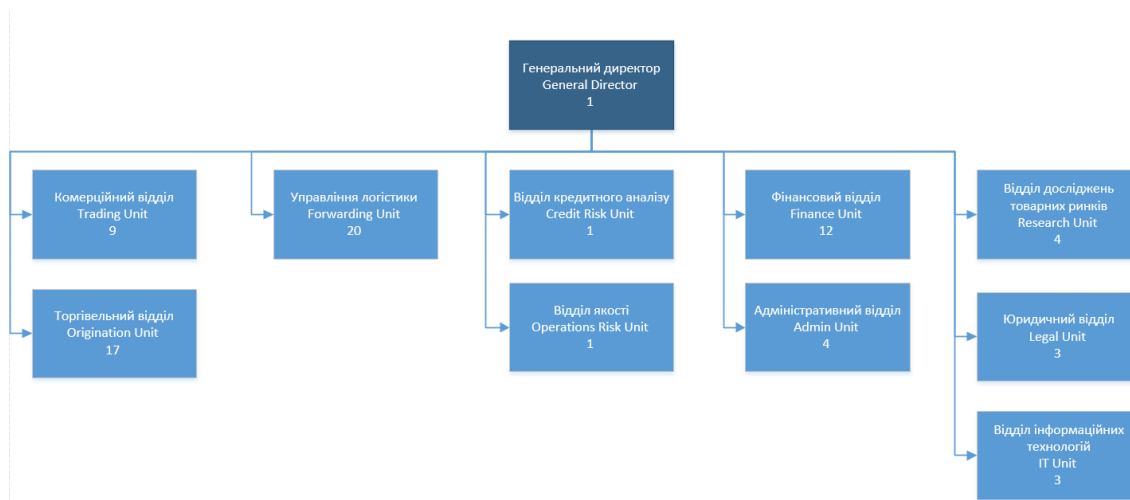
Генеральний директор
General Director
1

Комерційний відділ
Trading Unit
9

Торгівельний відділ
Origination Unit
17

Управління логістики
Forwarding Unit
20

Відділ кредитного аналізу
Credit Risk Unit
1

Відділ якості
Operations Risk Unit
1

Фінансовий відділ
Finance Unit
12

Адміністративний відділ
Admin Unit
4

Відділ досліджень товарних ринків
Research Unit
4

Юридичний відділ
Legal Unit
3

Відділ інформаційних технологій
IT Unit
3